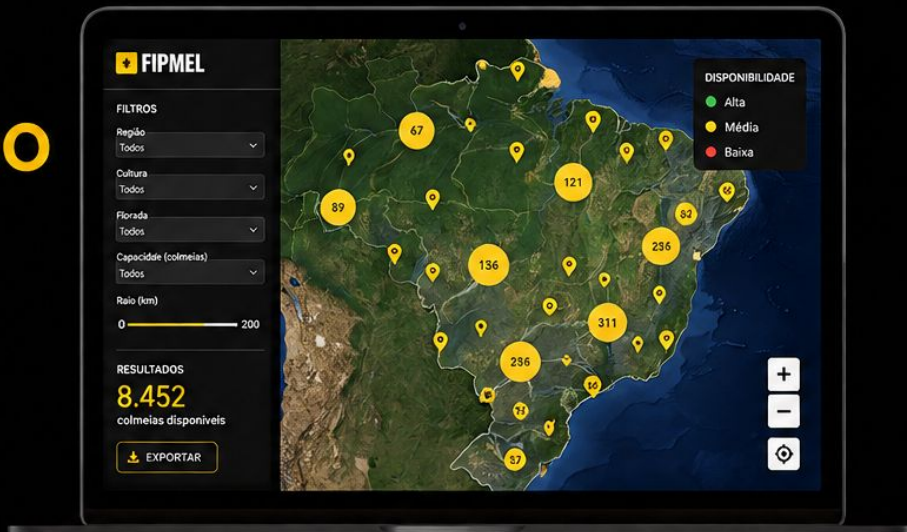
O

FIPMEL

FILTROS

Região
Todos

Cultura
Todos

Florada
Todos

Capacidde (colmeias)
Todos

Raio (km)
0 200

RESULTADOS
8.452
colmeias disponiveis

EXPORTAR

DISPONIBILIDADE
Alta
Média
Baixa

67
121
89
82
236
136
311
236
37

+
−